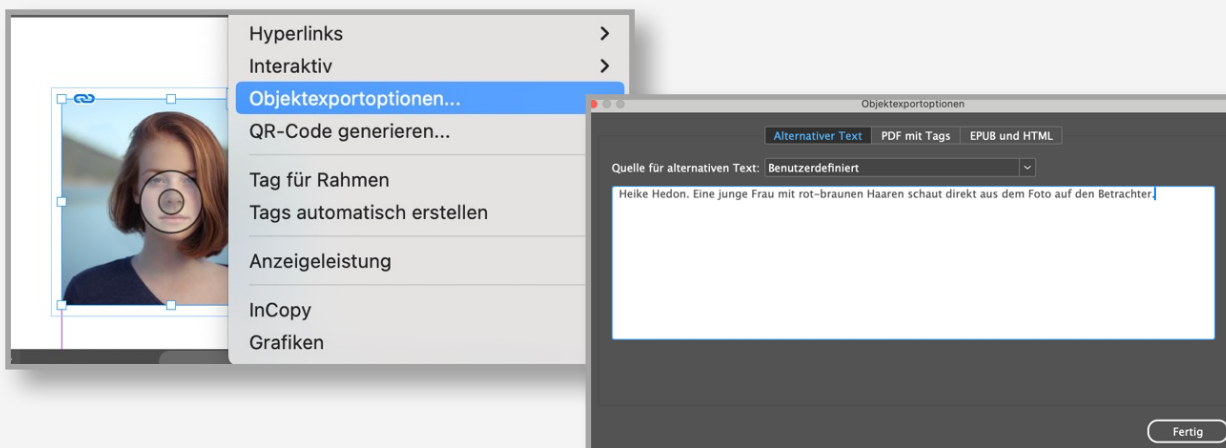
Hyperlinks >
Interaktiv >
Objektexportoptionen...
QR-Code generieren...
Tag für Rahmen
Tags automatisch erstellen
Anzeigeleistung
InCopy
Grafiken

Objektexportoptionen

Alternativer Text | PDF mit Tags | EPUB und HTML

Quelle für alternativen Text: Benutzerdefiniert

Heike Hedon. Eine junge Frau mit rot-braunen Haaren schaut direkt aus dem Foto auf den Betrachter.

Fertig